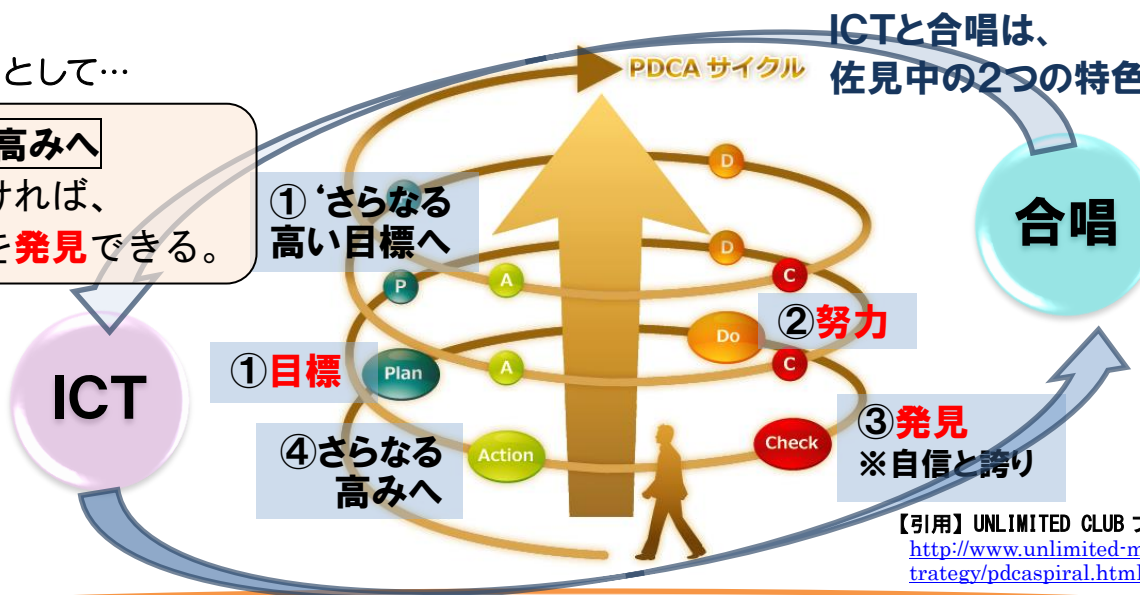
として…

高みへ
ければ、
を発見できる。

ICTと合唱は、
佐見中の2つの特色

PDCA サイクル

① 'さらなる
高い目標へ

D

D

C

P

A

②努力

Do

C

①目標

Plan

A

ICT

合唱

④さらなる
高みへ

Action

Check

③発見
※自信と誇り

【引用】UNLIMITED CLUB
http://www.unlimited-m
trategy/pdcaspiral.html